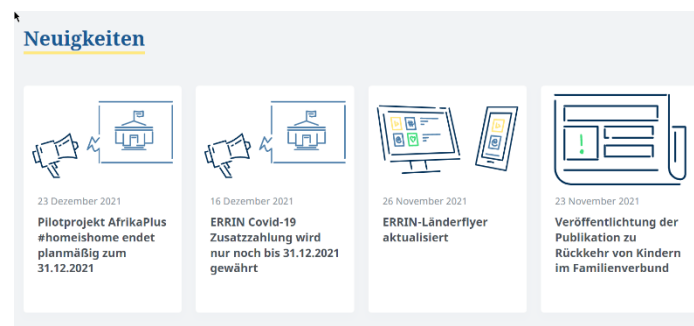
Neuigkeiten

23 Dezember 2021
Pilotprojekt AfrikaPlus #homeishome endet planmäßig zum 31.12.2021

16 Dezember 2021
ERRIN Covid-19 Zusatzzahlung wird nur noch bis 31.12.2021 gewährt

26 November 2021
ERRIN-Länderflyer aktualisiert

23 November 2021
Veröffentlichung der Publikation zu Rückkehr von Kindern im Familienverbund